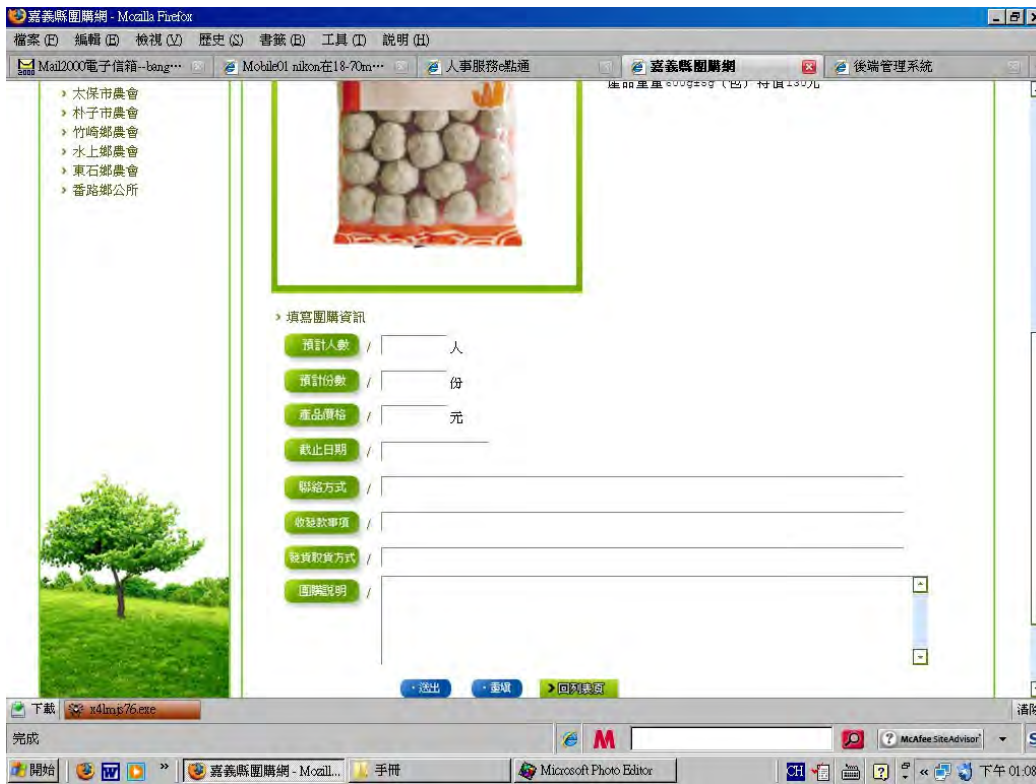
嘉義縣團購網 - Mozilla Firefox

檔案 (F) 編輯 (E) 檢視 (V) 歷史 (S) 書籤 (B) 工具 (T) 說明 (H)

Mail2000電子信箱--bang··· Mobile01 nikon在18-70m··· 人事服務e點通 嘉義縣團購網 後端管理系統

› 太保市農會
› 朴子市農會
› 竹崎鄉農會
› 水上鄉農會
› 東石鄉農會
› 番路鄉公所

產品重量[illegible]（包）特價130元

› 填寫團購資訊

預計人數 / 人

預計份數 / 份

產品價格 / 元

截止日期 /

聯絡方式 /

收發款事項 /

發貨取貨方式 /

團購說明 /

·送出 ·重填 › 回列表頁

下載 x4lmjs76.exe

完成

McAfee SiteAdvisor

開始 嘉義縣團購網 - Mozill... 手冊 Microsoft Photo Editor CH 下午 01:09